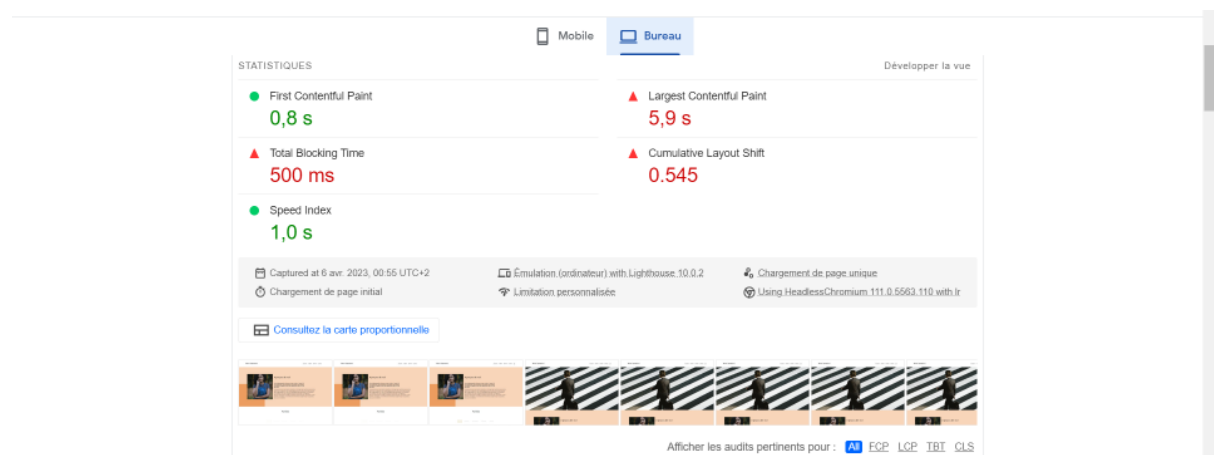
Mobile Bureau

STATISTIQUES

Développer la vue

First Contentful Paint
0,8 s

Largest Contentful Paint
5,9 s

Total Blocking Time
500 ms

Cumulative Layout Shift
0.545

Speed Index
1,0 s

Captured at 6 avr. 2023, 00:55 UTC+2
Émulation (ordinateur) with Lighthouse 10.0.2
Chargement de page unique
Chargement de page initial
Limitation personnalisée
Using HeadlessChromium 111.0.5563.110 with lr

Consultez la carte proportionnelle

Afficher les audits pertinents pour : All FCP LCP TBT CLS